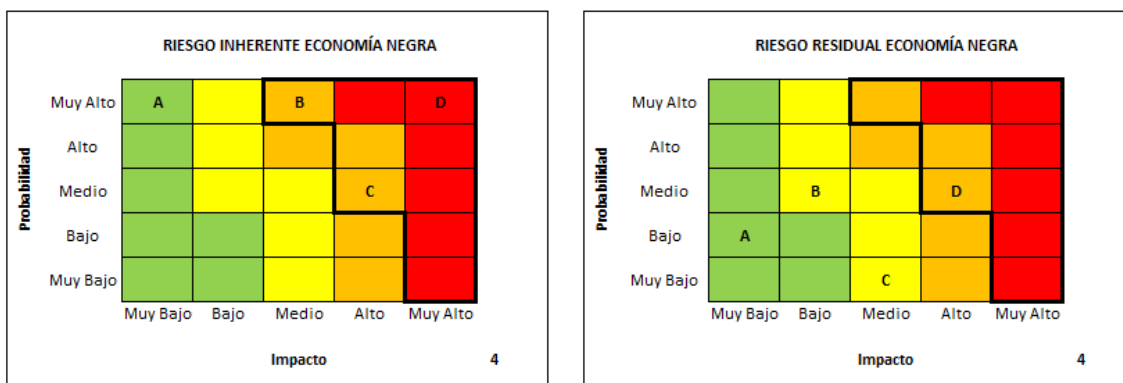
RIESGO INHERENTE ECONOMÍA NEGRA

Probabilidad

| | Muy Bajo | Bajo | Medio | Alto | Muy Alto |
|---|---|---|---|---|---|
| Muy Alto | A | | B | | D |
| Alto | | | | | |
| Medio | | | | C | |
| Bajo | | | | | |
| Muy Bajo | | | | | |

Impacto 4

RIESGO RESIDUAL ECONOMÍA NEGRA

Probabilidad

| | Muy Bajo | Bajo | Medio | Alto | Muy Alto |
|---|---|---|---|---|---|
| Muy Alto | | | | | |
| Alto | | | | | |
| Medio | | B | | D | |
| Bajo | A | | | | |
| Muy Bajo | | | C | | |

Impacto 4